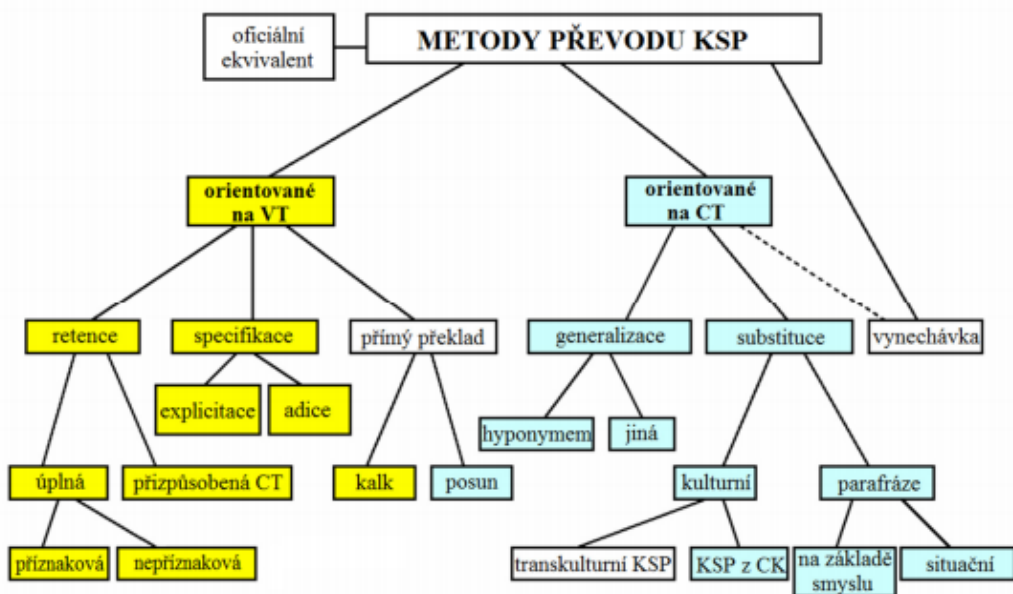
oficiální ekvivalent

METODY PŘEVODU KSP

orientované na VT

orientované na CT

retence

specifikace

přímý překlad

generalizace

substituce

vynechávka

explicitace

adice

hyponymem

jiná

úplná

přizpůsobená CT

kalk

posun

kulturní

parafráze

příznaková

nepříznaková

transkulturní KSP

KSP z CK

na základě smyslu

situační